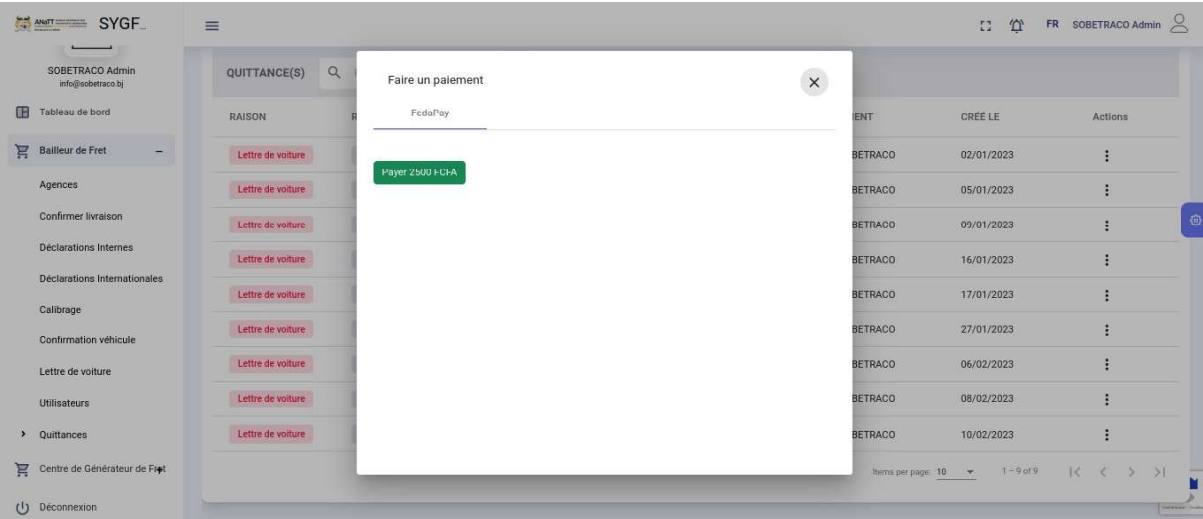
ANaTT SYGF_

SOBETRACO Admin
info@sobetraco.bj

Tableau de bord
Bailleur de Fret –
Agences
Confirmer livraison
Déclarations Internes
Déclarations Internationales
Calibrage
Confirmation véhicule
Lettre de voiture
Utilisateurs
› Quittances
Centre de Générateur de Fret
Déconnexion

FR SOBETRACO Admin

QUITTANCE(S)

| RAISON | R | IENT | CRÉE LE | Actions |
|---|---|---|---|---|
| Lettre de voiture | | BETRACO | 02/01/2023 | ⋮ |
| Lettre de voiture | | BETRACO | 05/01/2023 | ⋮ |
| Lettre de voiture | | BETRACO | 09/01/2023 | ⋮ |
| Lettre de voiture | | BETRACO | 16/01/2023 | ⋮ |
| Lettre de voiture | | BETRACO | 17/01/2023 | ⋮ |
| Lettre de voiture | | BETRACO | 27/01/2023 | ⋮ |
| Lettre de voiture | | BETRACO | 06/02/2023 | ⋮ |
| Lettre de voiture | | BETRACO | 08/02/2023 | ⋮ |
| Lettre de voiture | | BETRACO | 10/02/2023 | ⋮ |

Items per page: 10 1 – 9 of 9

Faire un paiement
×
FedaPay
Payer 2500 FCFA